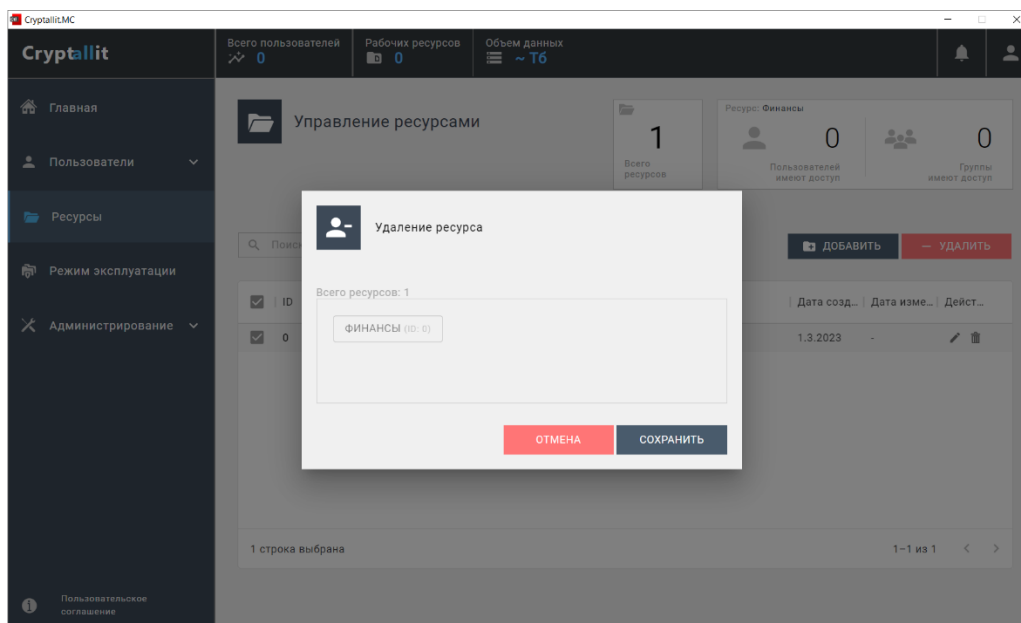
Cryptallit.MC

Cryptallit

Всего пользователей 0
Рабочих ресурсов 0
Объем данных ~ Тб

Главная
Пользователи
Ресурсы
Режим эксплуатации
Администрирование

Управление ресурсами

1
Всего ресурсов

Ресурс: Финансы
0
Пользователей имеют доступ
0
Группы имеют доступ

Поиск

ДОБАВИТЬ
— УДАЛИТЬ

| | ID | Дата созд... | Дата изме... | Дейст... |
|---|---|---|---|---|
| | 0 | 1.3.2023 | - | |

1 строка выбрана
1–1 из 1

Удаление ресурса

Всего ресурсов: 1

ФИНАНСЫ (ID: 0)

ОТМЕНА
СОХРАНИТЬ

Пользовательское соглашение